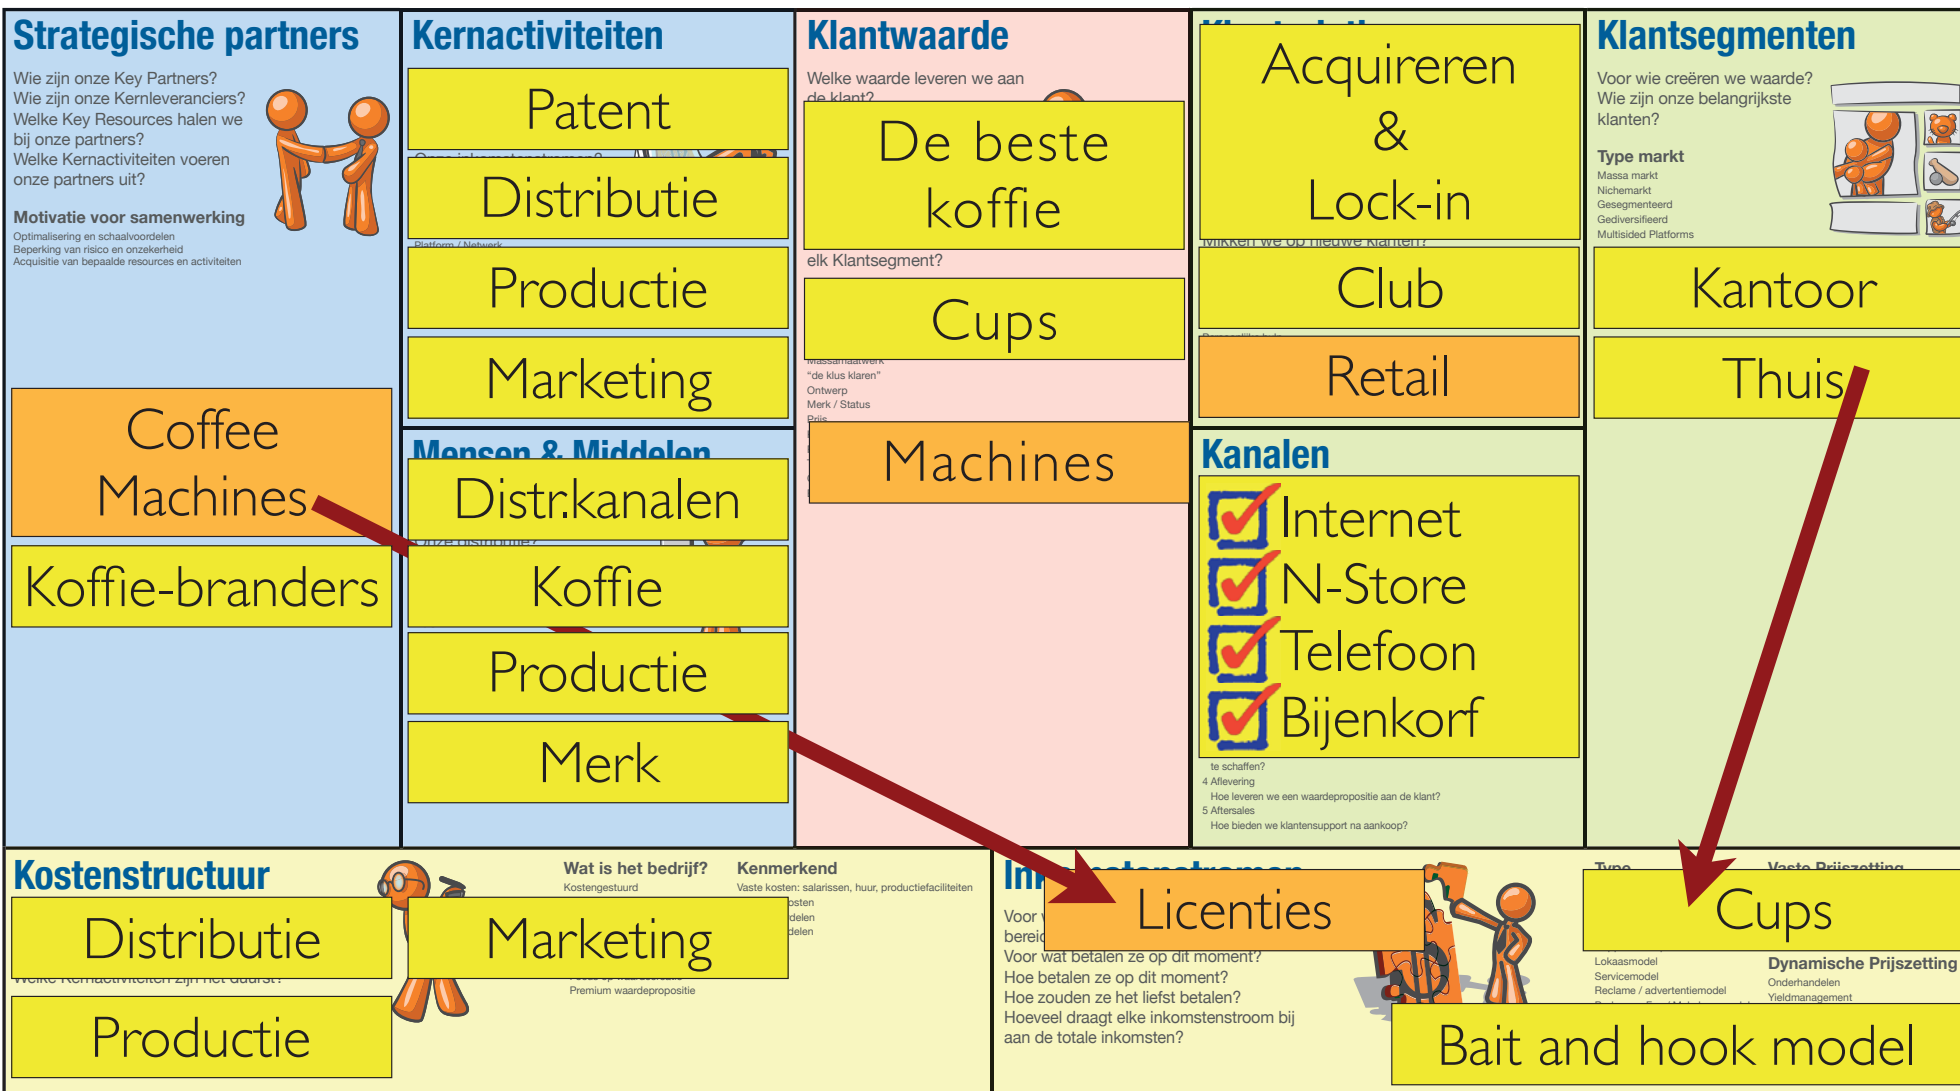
Strategische partners

Wie zijn onze Key Partners?
Wie zijn onze Kernleveranciers?
Welke Key Resources halen we bij onze partners?
Welke Kernactiviteiten voeren onze partners uit?

Motivatie voor samenwerking
Optimalisering en schaalvoordelen
Beperking van risico en onzekerheid
Acquisitie van bepaalde resources en activiteiten

Coffee Machines

Koffie-branders

Kernactiviteiten

Patent

Distributie

Productie

Marketing

Mensen & Middelen

Distr.kanalen

Koffie

Productie

Merk

Klantwaarde

Welke waarde leveren we aan de klant?

De beste koffie

elk Klantsegment?

Cups

Massamaatwerk
"de klus klaren"
Ontwerp
Merk / Status
Prijs

Machines

Acquireren & Lock-in

Club

Retail

Kanalen

Internet
N-Store
Telefoon
Bijenkorf

te schaffen?
4 Aflevering
Hoe leveren we een waardepropositie aan de klant?
5 Aftersales
Hoe bieden we klantensupport na aankoop?

Klantsegmenten

Voor wie creëren we waarde?
Wie zijn onze belangrijkste klanten?

Type markt
Massa markt
Nichemarkt
Gesegmenteerd
Gediversifieerd
Multisided Platforms

Kantoor

Thuis

Kostenstructuur

Distributie

Marketing

Productie

Wat is het bedrijf?
Kostengestuurd

Premium waardepropositie

Kenmerkend
Vaste kosten: salarissen, huur, productiefaciliteiten

Voor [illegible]
bereid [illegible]
Voor wat betalen ze op dit moment?
Hoe betalen ze op dit moment?
Hoe zouden ze het liefst betalen?
Hoeveel draagt elke inkomstenstroom bij aan de totale inkomsten?

Licenties

Cups

Lokaasmodel
Servicemodel
Reclame / advertentiemodel

Dynamische Prijszetting
Onderhandelen
Yieldmanagement

Bait and hook model